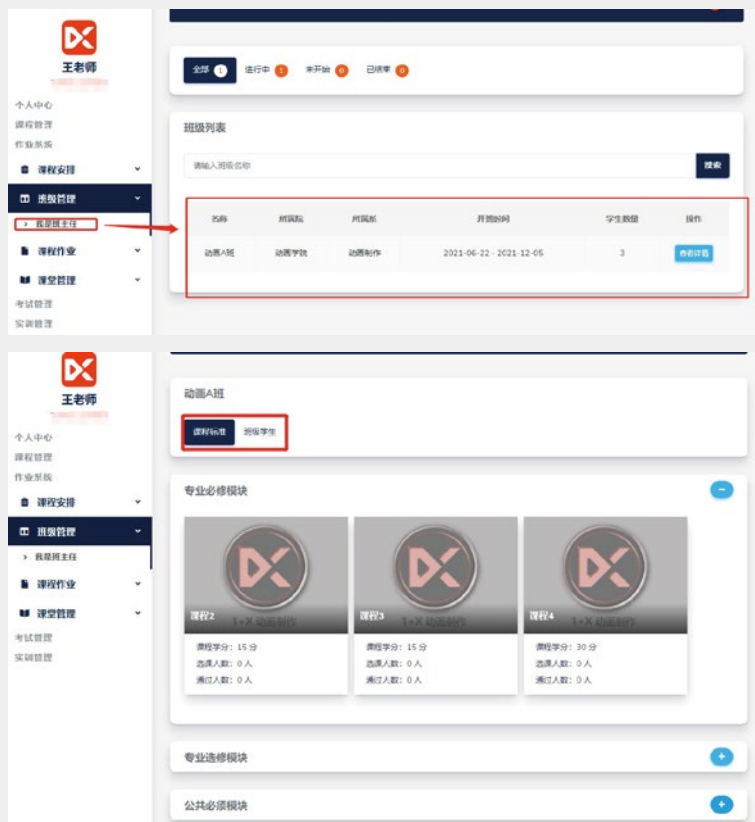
王老师

个人中心
课程管理
作业系统
课程安排
班级管理
我是班主任
课程作业
课堂管理
考试管理
实训管理

全部 1 进行中 1 未开始 0 已结束 0

班级列表

请输入班级名称

搜索

| 名称 | 所属院 | 所属系 | 开班时间 | 学生数量 | 操作 |
|---|---|---|---|---|---|
| 动画A班 | 动画学院 | 动画制作 | 2021-06-22 - 2021-12-05 | 3 | 查看详情 |

王老师

个人中心
课程管理
作业系统
课程安排
班级管理
我是班主任
课程作业
课堂管理
考试管理
实训管理

动画A班

课程标准 班级学生

专业必修模块

课程2
1+X 动画制作
课程学分：15 分
选课人数：0 人
通过人数：0 人

课程3
1+X 动画制作
课程学分：15 分
选课人数：0 人
通过人数：0 人

课程4
1+X 动画制作
课程学分：30 分
选课人数：0 人
通过人数：0 人

专业选修模块

公共必须模块